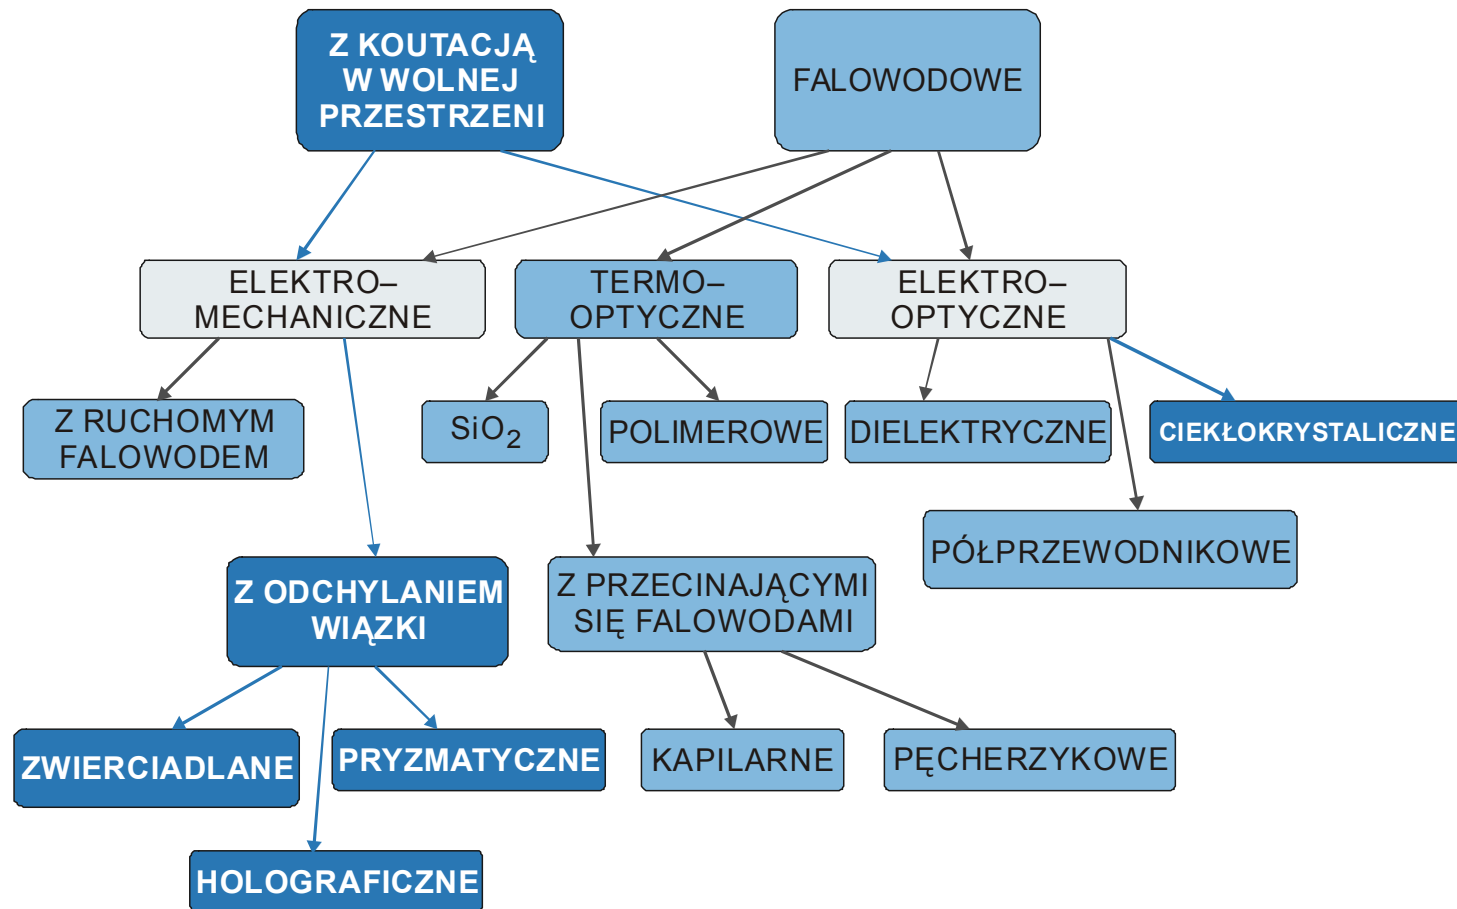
Z KOUTACJĄ W WOLNEJ PRZESTRZENI

FALOWODOWE

ELEKTRO–MECHANICZNE

TERMO–OPTYCZNE

ELEKTRO–OPTYCZNE

Z RUCHOMYM FALOWODEM

$SiO_2$

POLIMEROWE

DIELEKTRYCZNE

CIEKŁOKRYSTALICZNE

PÓŁPRZEWODNIKOWE

Z ODCHYLANIEM WIĄZKI

Z PRZECINAJĄCYMI SIĘ FALOWODAMI

ZWIERCIADLANE

PRYZMATYCZNE

KAPILARNE

PĘCHERZYKOWE

HOLOGRAFICZNE